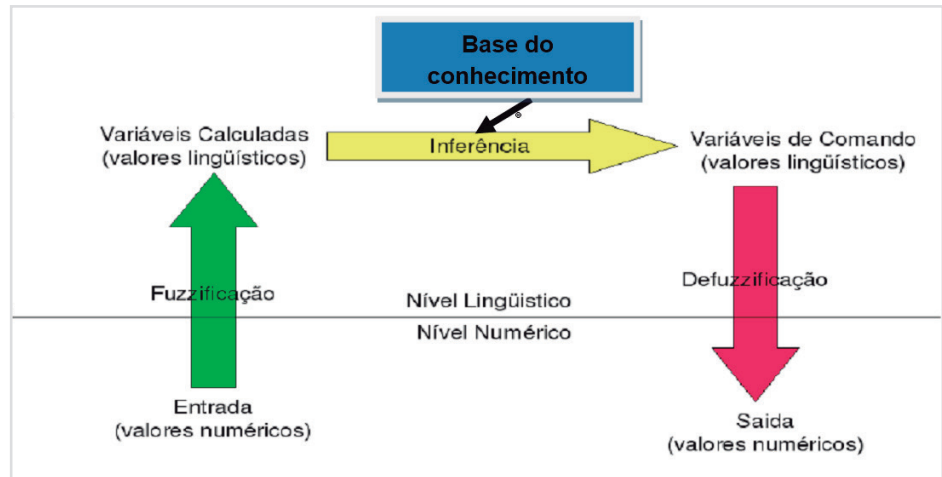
Base do conhecimento

Variáveis Calculadas
(valores lingüísticos)

Inferência

Variáveis de Comando
(valores lingüísticos)

Fuzzificação

Nível Lingüístico

Defuzzificação

Nível Numérico

Entrada
(valores numéricos)

Saida
(valores numéricos)